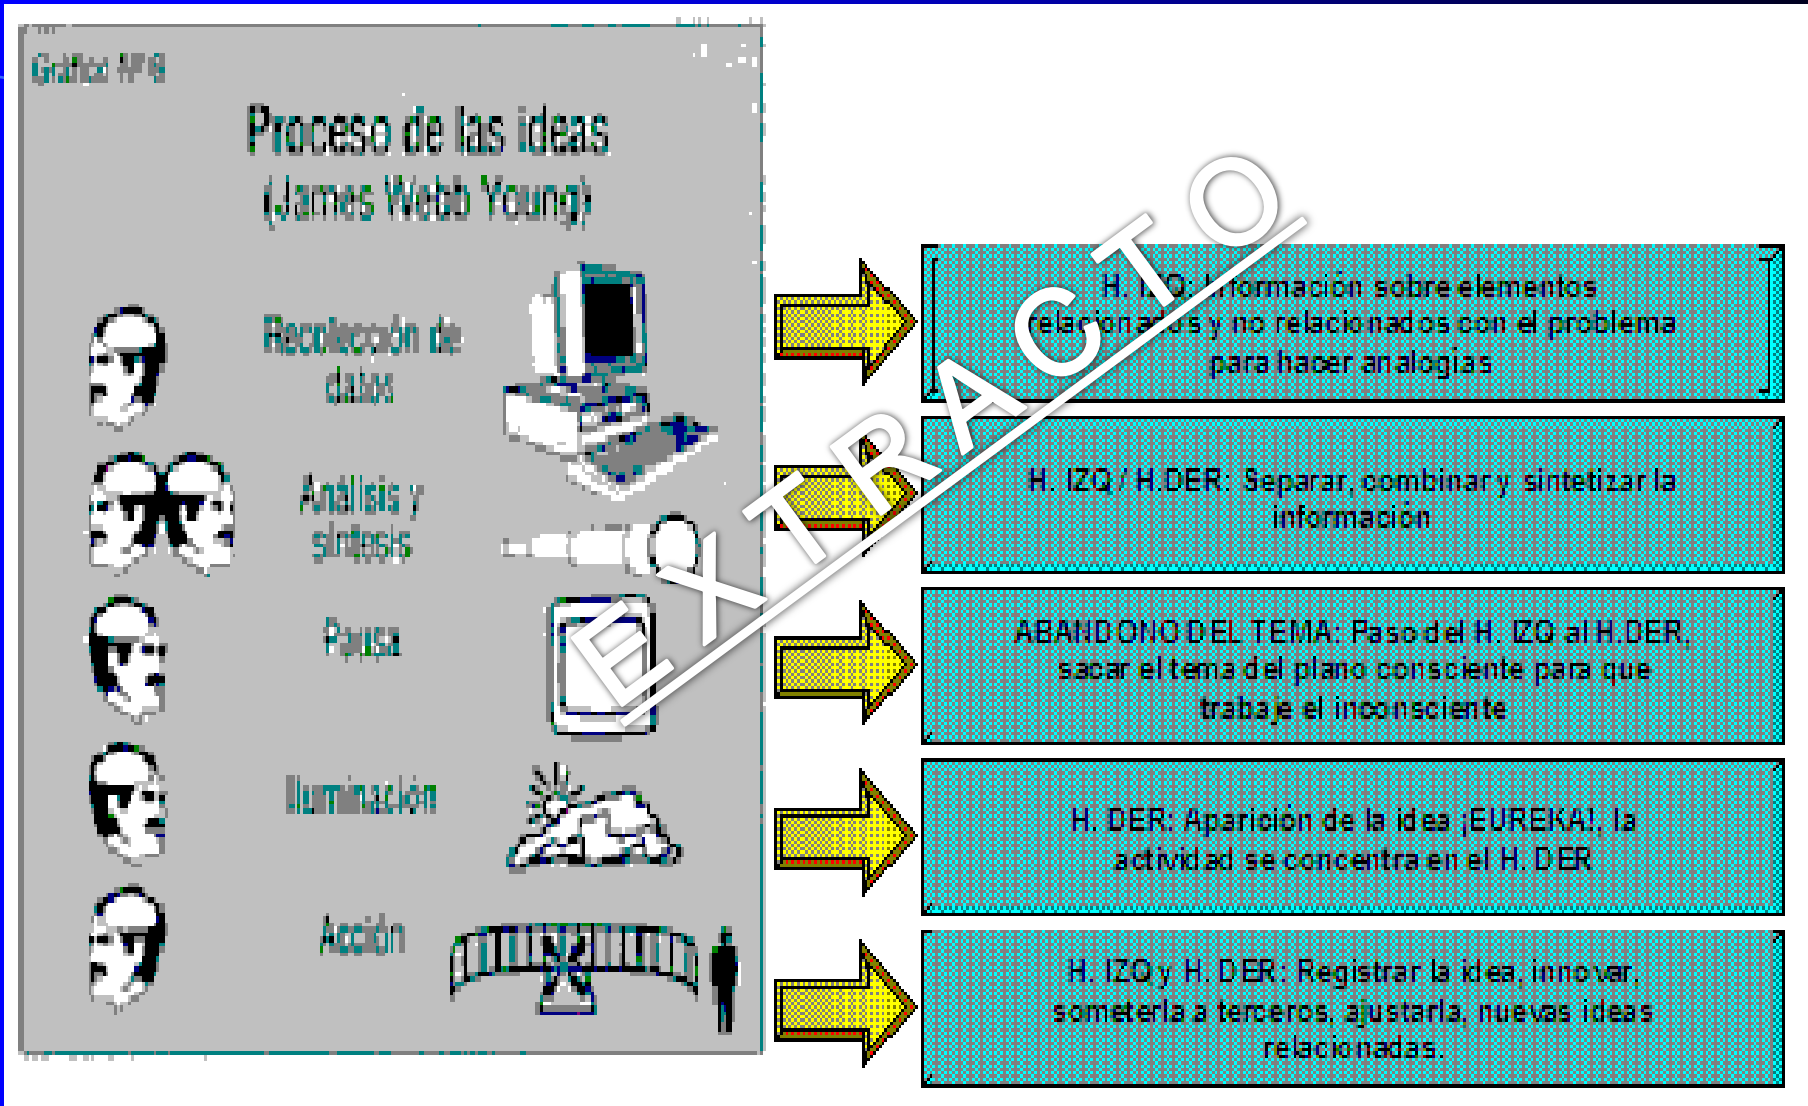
Gráfico Nº8

Proceso de las ideas
(James Webb Young)

Recolección de datos

Análisis y síntesis

Pausa

Iluminación

Acción

H. IZQ: Información sobre elementos relacionados y no relacionados con el problema para hacer analogías

H. IZQ / H.DER: Separar, combinar y sintetizar la información

ABANDONO DEL TEMA: Paso del H. IZQ al H.DER, sacar el tema del plano consciente para que trabaje el inconsciente

H. DER: Aparición de la idea ¡EUREKA!, la actividad se concentra en el H. DER

H. IZQ y H. DER: Registrar la idea, innovar, someterla a terceros, ajustarla, nuevas ideas relacionadas.

EXTRACTO